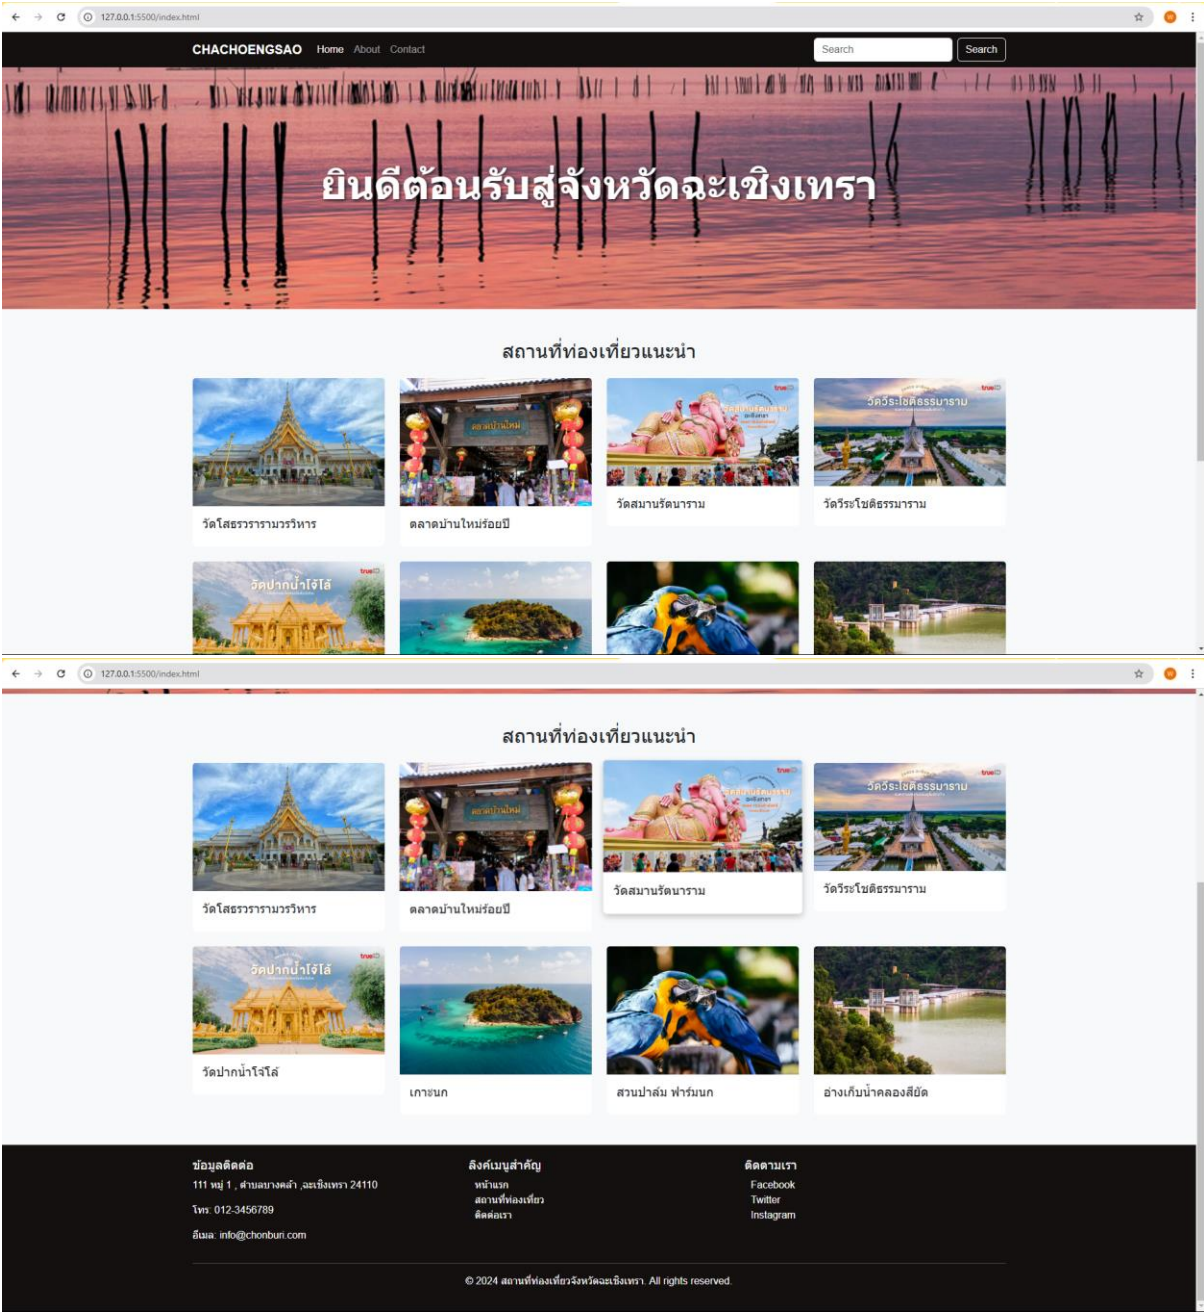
127.0.0.1:5500/index.html

CHACHOENGSAO Home About Contact

Search Search

ยินดีต้อนรับสู่จังหวัดฉะเชิงเทรา

สถานที่ท่องเที่ยวแนะนำ

วัดโสธรวรารามวรวิหาร

ตลาดบ้านใหม่ร้อยปี

วัดสมานรัตนาราม

วัดวีระโชติธรรมาราม

วัดปากน้ำโจ้โล้

127.0.0.1:5500/index.html

สถานที่ท่องเที่ยวแนะนำ

วัดโสธรวรารามวรวิหาร

ตลาดบ้านใหม่ร้อยปี

วัดสมานรัตนาราม

วัดวีระโชติธรรมาราม

วัดปากน้ำโจ้โล้

เกาะนก

สวนปาล์ม ฟาร์มนก

อ่างเก็บน้ำคลองสียัด

ข้อมูลติดต่อ

111 หมู่ 1 , ตำบลบางคล้า ,ฉะเชิงเทรา 24110

โทร: 012-3456789

อีเมล: info@chonburi.com

ลิงค์เมนูสำคัญ

หน้าแรก

สถานที่ท่องเที่ยว

ติดต่อเรา

ติดตามเรา

Facebook

Twitter

Instagram

© 2024 สถานที่ท่องเที่ยวจังหวัดฉะเชิงเทรา. All rights reserved.